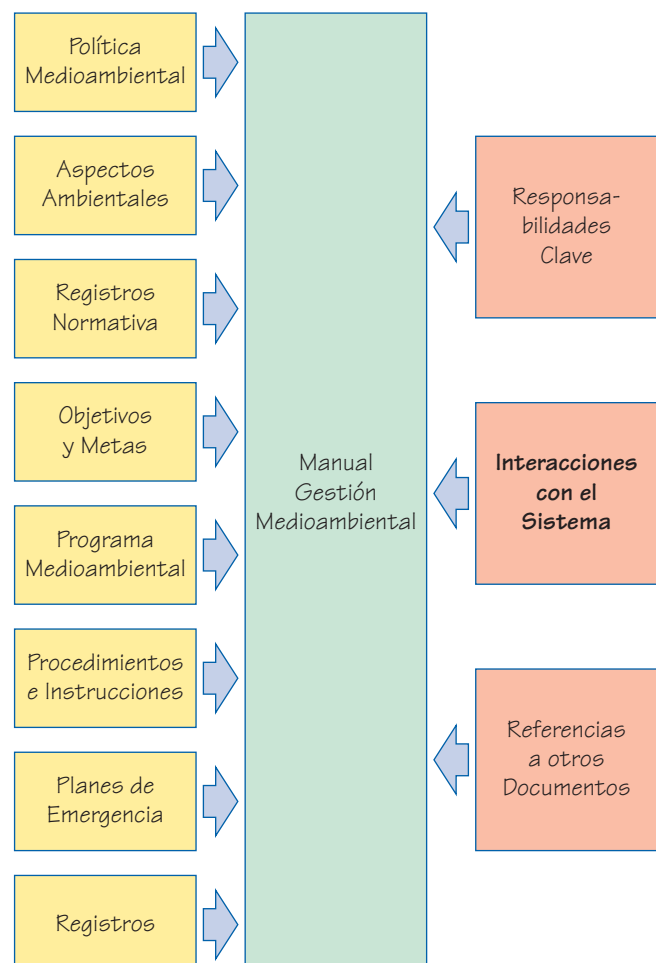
Política Medioambiental

Aspectos Ambientales

Registros Normativa

Objetivos y Metas

Programa Medioambiental

Procedimientos e Instrucciones

Planes de Emergencia

Registros

Manual Gestión Medioambiental

Responsabilidades Clave

**Interacciones con el Sistema**

Referencias a otros Documentos